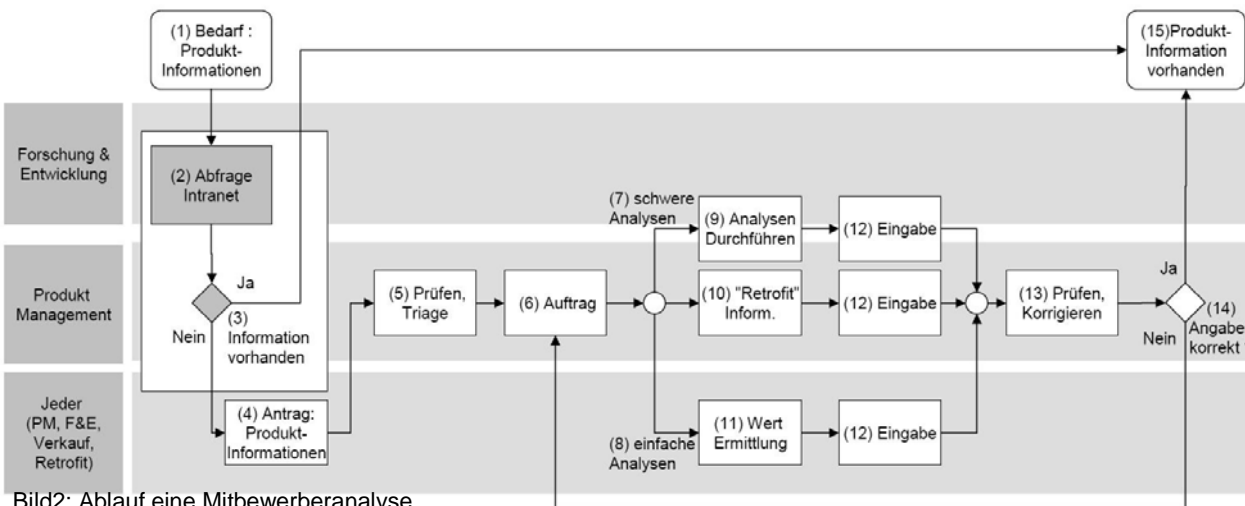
(1) Bedarf : Produkt-Informationen

(15)Produkt-Information vorhanden

Forschung & Entwicklung

(2) Abfrage Intranet

Produkt Management

Ja

Nein

(3) Information vorhanden

Jeder (PM, F&E, Verkauf, Retrofit)

(4) Antrag: Produkt-Informationen

(5) Prüfen, Triage

(6) Auftrag

(7) schwere Analysen

(9) Analysen Durchführen

(10) "Retrofit" Inform.

(8) einfache Analysen

(11) Wert Ermittlung

(12) Eingabe

(12) Eingabe

(12) Eingabe

(13) Prüfen, Korrigieren

Ja

Nein

(14) Angabe korrekt

Bild2: Ablauf eine Mitbewerberanalyse